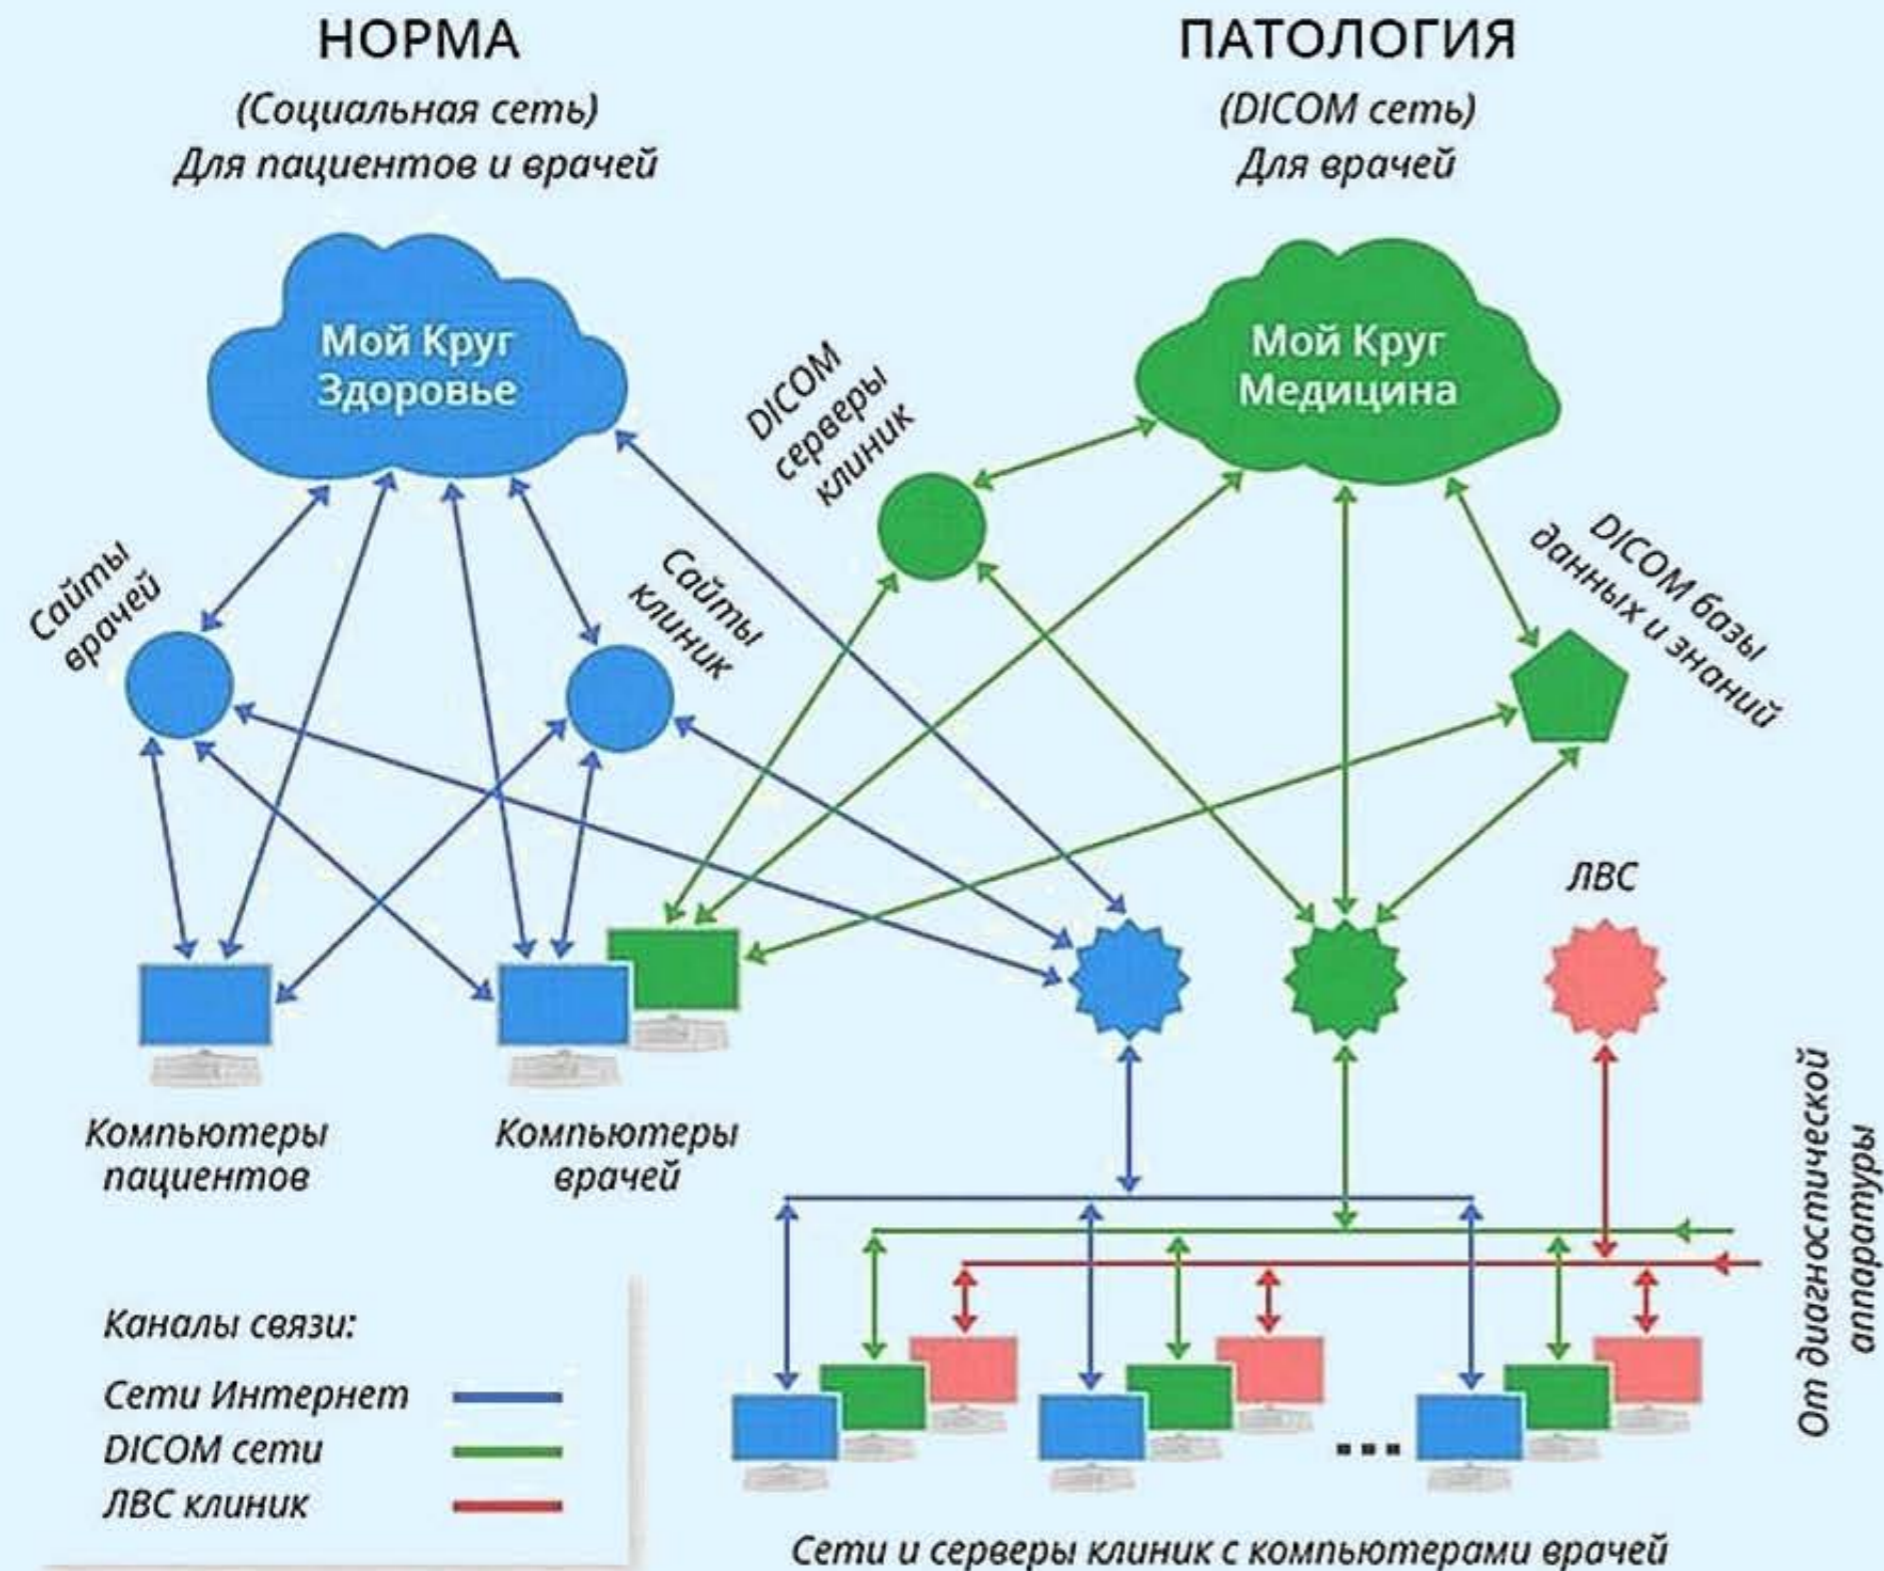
НОРМА

(Социальная сеть)
Для пациентов и врачей

ПАТОЛОГИЯ

(DICOM сеть)
Для врачей

Мой Круг Здоровье

Мой Круг Медицина

DICOM серверы клиник

Сайты врачей

Сайты клиник

DICOM базы данных и знаний

ЛВС

Компьютеры пациентов

Компьютеры врачей

От диагностической аппаратуры

Каналы связи:

Сети Интернет

DICOM сети

ЛВС клиник

...

Сети и серверы клиник с компьютерами врачей